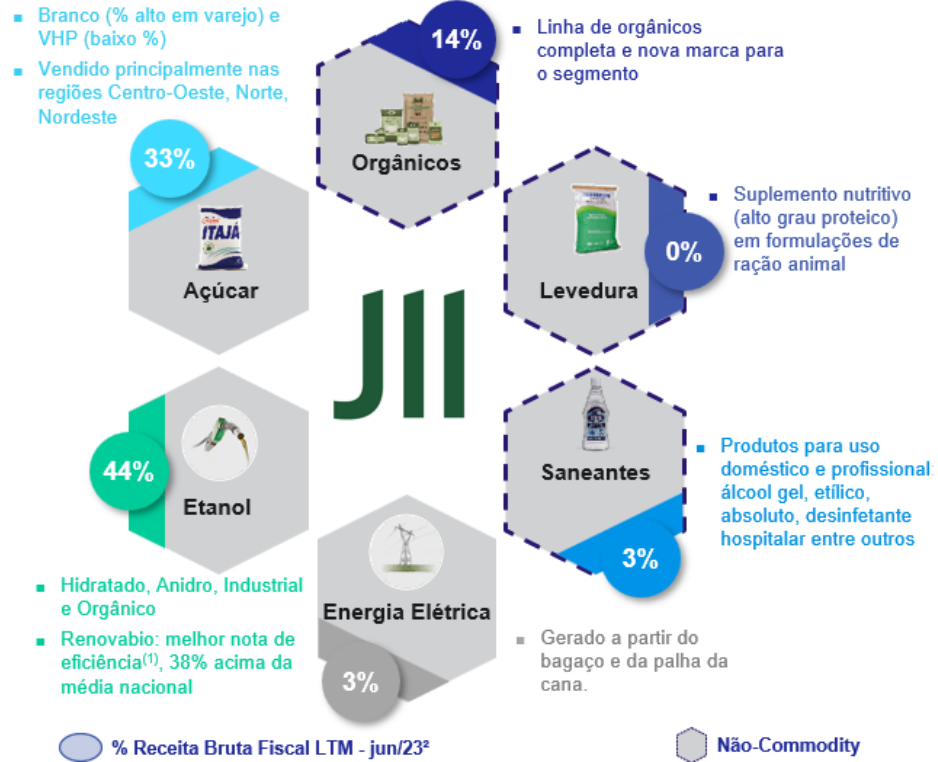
Branco (% alto em varejo) e VHP (baixo %)

Vendido principalmente nas regiões Centro-Oeste, Norte, Nordeste

14%

Linha de orgânicos completa e nova marca para o segmento

Orgânicos

33%

ITAJÁ

Açúcar

Suplemento nutritivo (alto grau proteico) em formulações de ração animal

0%

Levedura

JII

44%

Etanol

Saneantes

Produtos para uso doméstico e profissional: álcool gel, etílico, absoluto, desinfetante hospitalar entre outros

3%

Energia Elétrica

Hidratado, Anidro, Industrial e Orgânico

Renovabio: melhor nota de eficiência$^{(1)}$, 38% acima da média nacional

3%

Gerado a partir do bagaço e da palha da cana.

% Receita Bruta Fiscal LTM - jun/23²

Não-Commodity